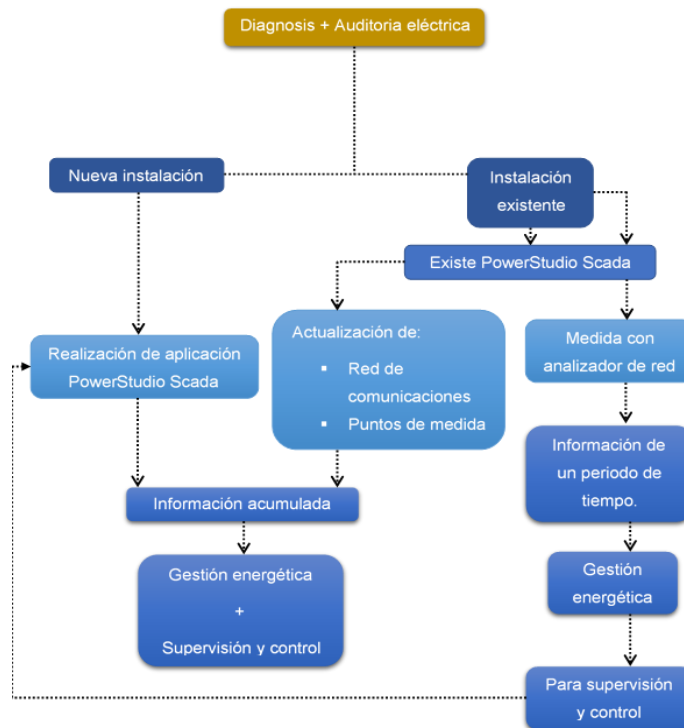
Diagnosis + Auditoria eléctrica

Nueva instalación

Instalación existente

Existe PowerStudio Scada

Realización de aplicación PowerStudio Scada

Actualización de:
- Red de comunicaciones
- Puntos de medida

Medida con analizador de red

Información de un periodo de tiempo.

Información acumulada

Gestión energética
+
Supervisión y control

Gestión energética

Para supervisión y control